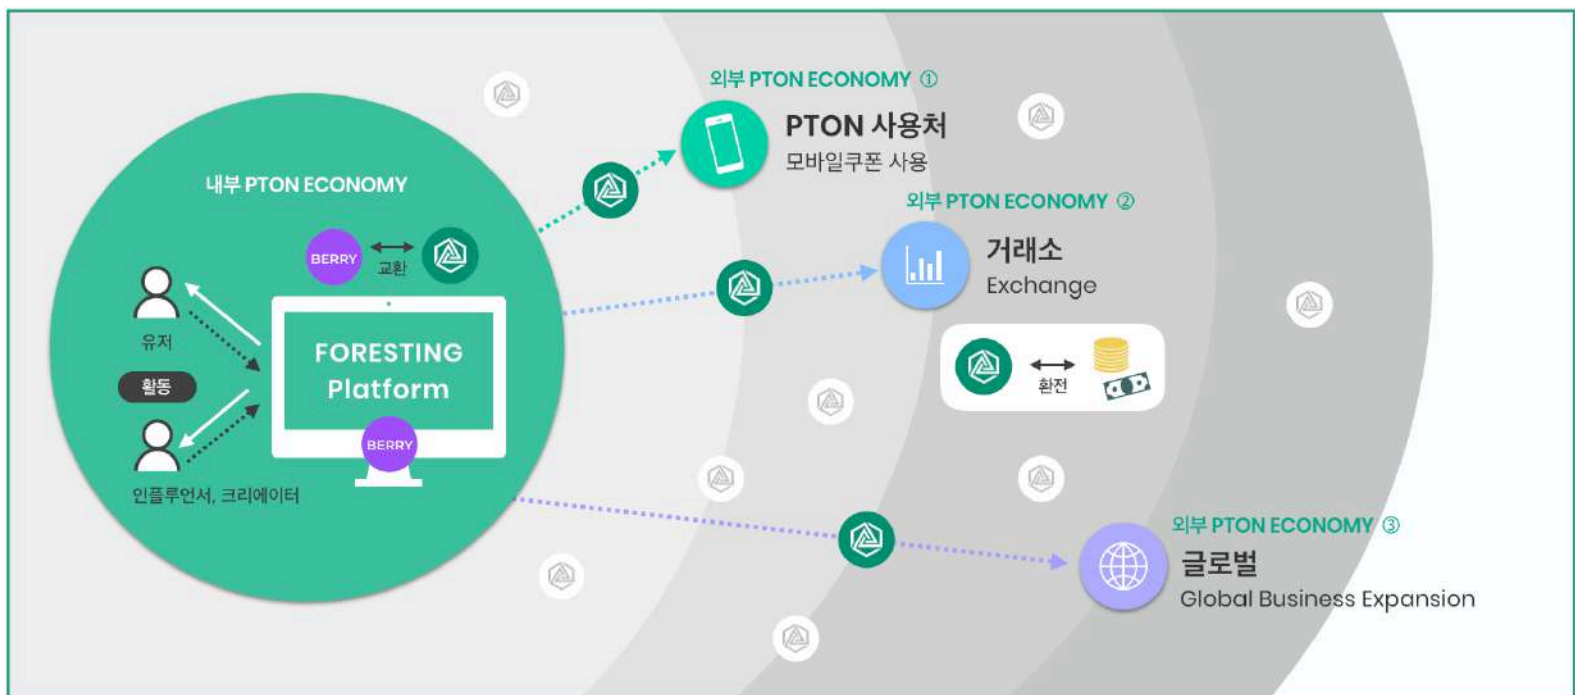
외부 PTON ECONOMY ①

PTON 사용처

모바일쿠폰 사용

내부 PTON ECONOMY

BERRY

교환

유저

활동

FORESTING Platform

BERRY

인플루언서, 크리에이터

외부 PTON ECONOMY ②

거래소

Exchange

환전

외부 PTON ECONOMY ③

글로벌

Global Business Expansion